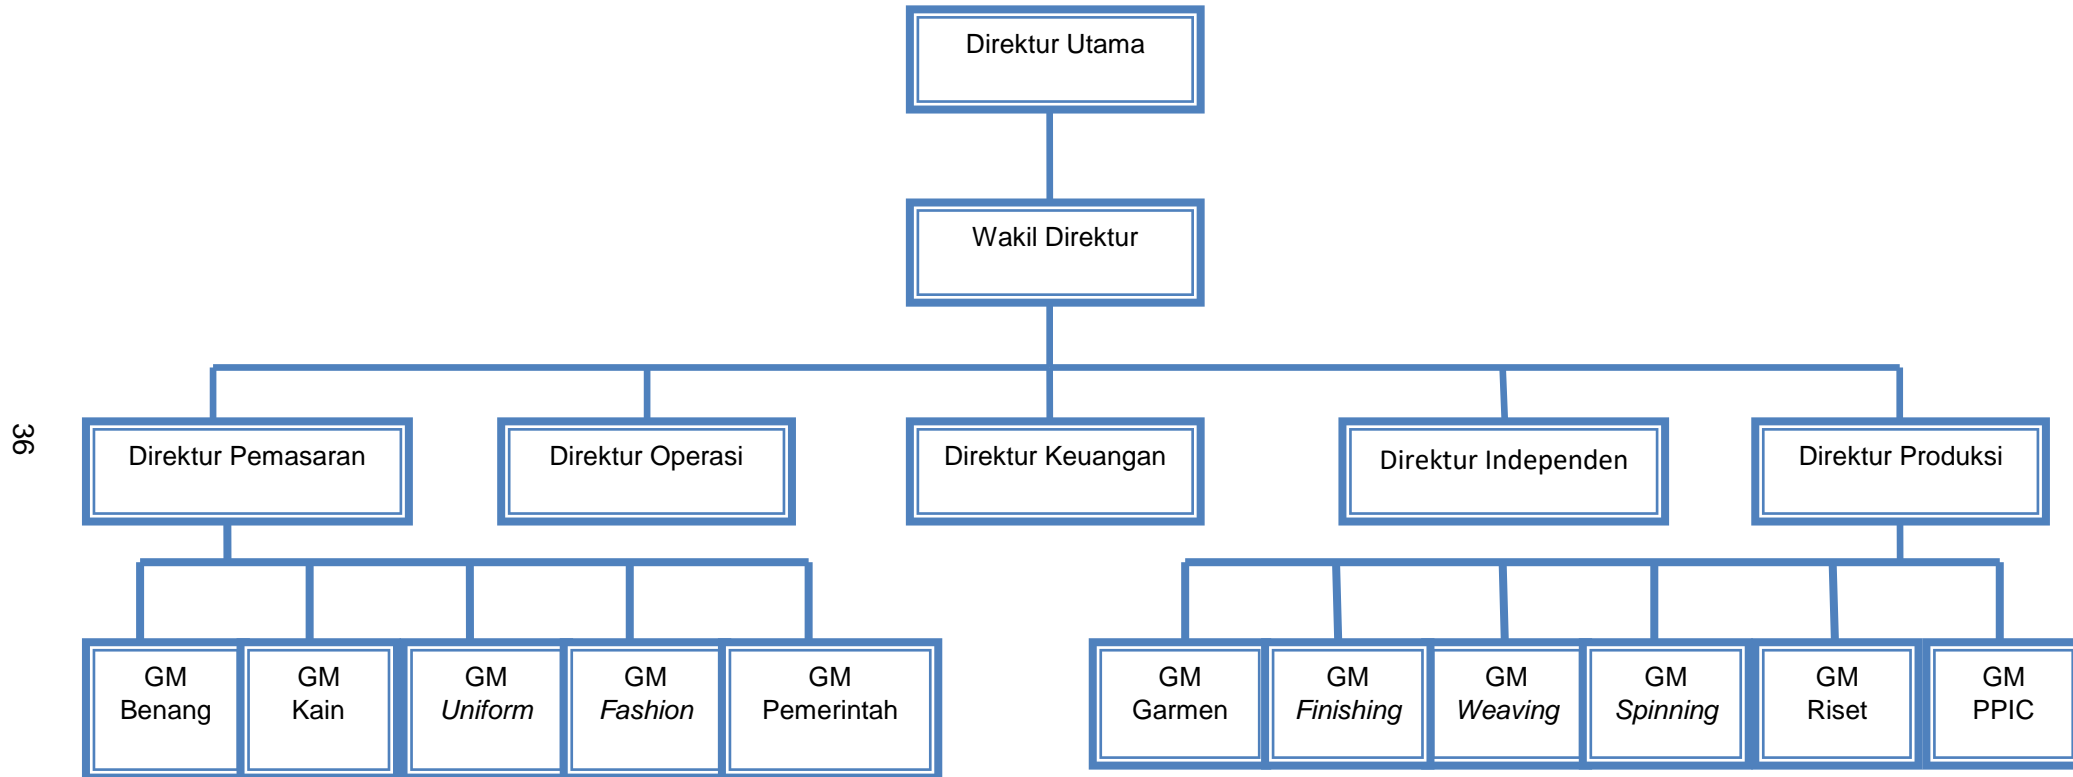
Direktur Utama

Wakil Direktur

Direktur Pemasaran

Direktur Operasi

Direktur Keuangan

Direktur Independen

Direktur Produksi

GM Benang

GM Kain

GM *Uniform*

GM *Fashion*

GM Pemerintah

GM Garmen

GM *Finishing*

GM *Weaving*

GM *Spinning*

GM Riset

GM PPIC

36